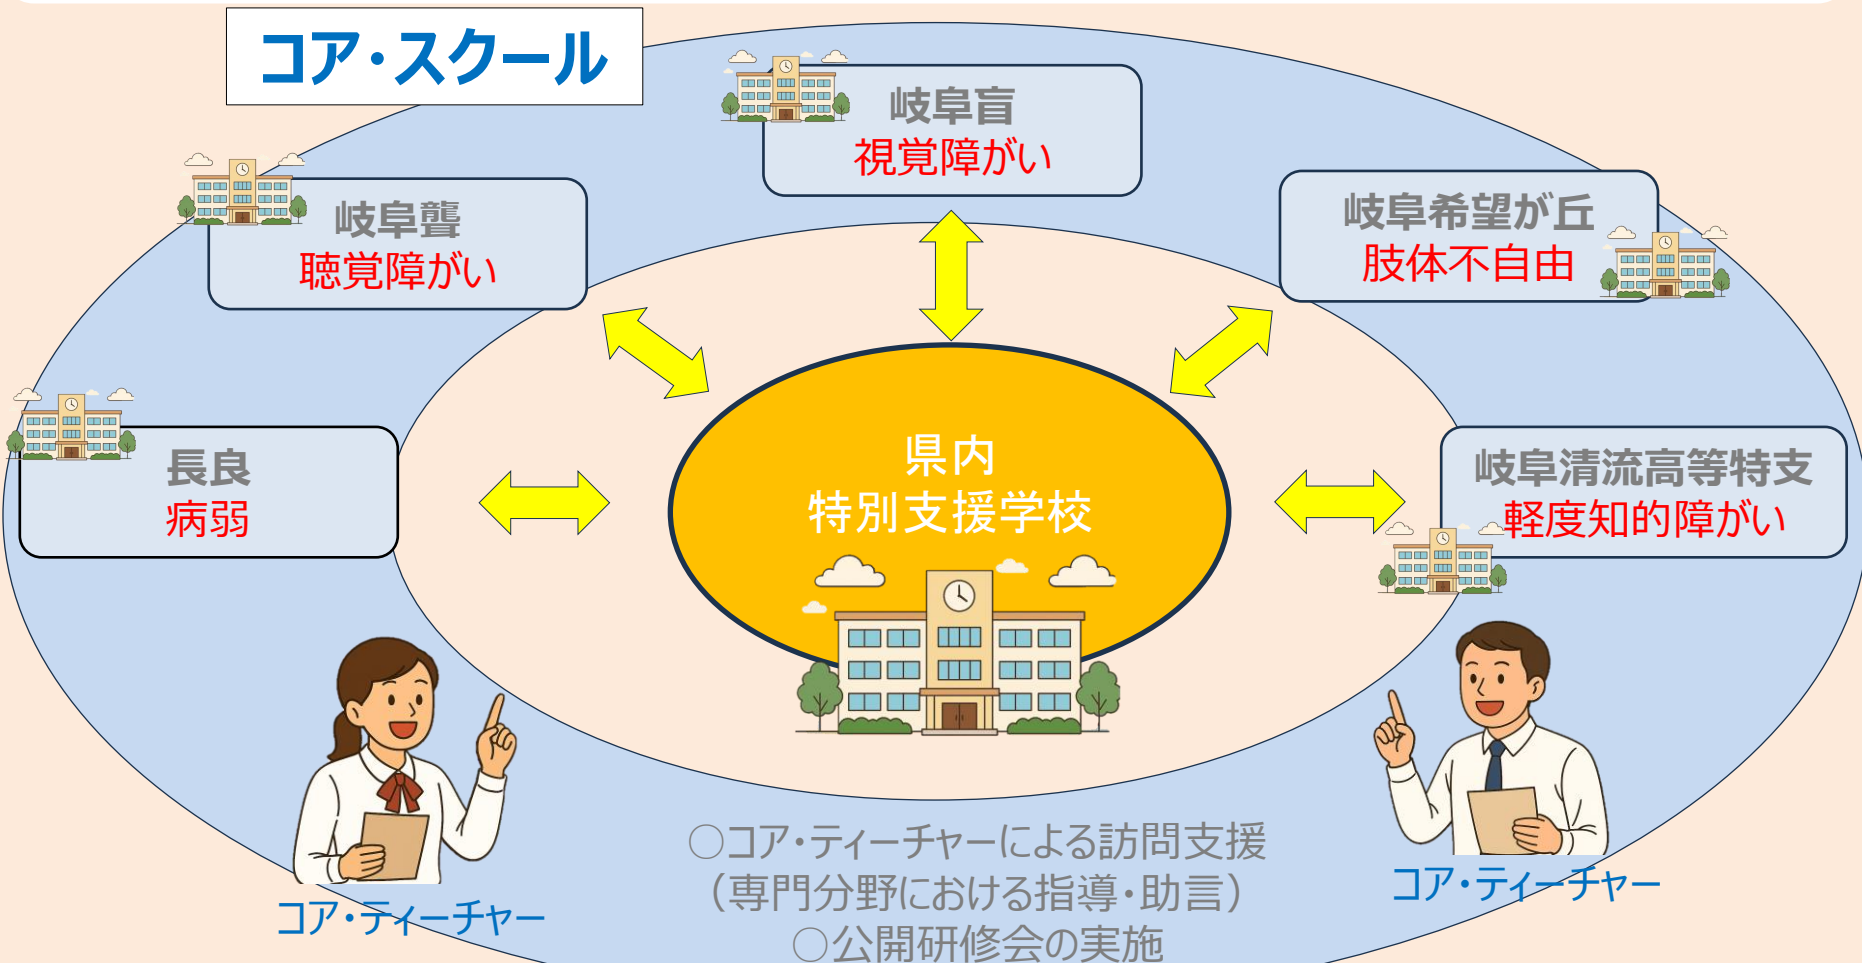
コア・スクール

岐阜盲
視覚障がい

岐阜聾
聴覚障がい

岐阜希望が丘
肢体不自由

長良
病弱

県内
特別支援学校

岐阜清流高等特支
軽度知的障がい

○コア・ティーチャーによる訪問支援
（専門分野における指導・助言）
○公開研修会の実施

コア・ティーチャー

コア・ティーチャー